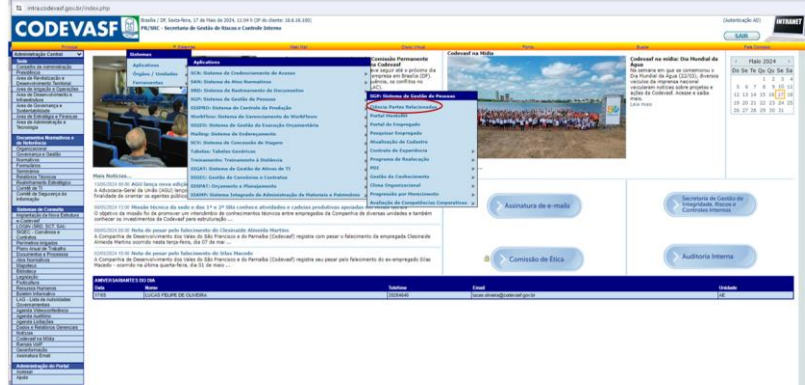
intra.codevasf.gov.br/index.php

CODEVASF

Brasília / DF, Sexta-feira, 17 de Maio de 2024, 12:04 h (IP do cliente: 10.6.16.100)
PR/SRC - Secretaria de Gestão de Riscos e Controle Interno

(Autenticação AD)
INTRANET
SAIR

Principal | Pesquisa | Mala Vai | Diário Virtual | Ponto | Busca | Fale Conosco

Administração Central

Sistemas
Aplicações
Órgãos / Unidades
Formulários

Aplicações
SCA: Sistema de Credenciamento de Acesso
SAN: Sistema de Atos Normativos
SRD: Sistema de Rastreamento de Documentos
SGP: Sistema de Gestão de Pessoas
SGDPRO: Sistema de Controle da Produção
Workflow: Sistema de Gerenciamento de Workflows
SIGEX: Sistema de Gestão da Execução Orçamentária
Mailing: Sistema de Endereçamento
SCV: Sistema de Concessão de Viagens
Tabelas: Tabelas Genéricas
Treinamento: Treinamento à Distância
SIGAT: Sistema de Gestão de Ativos de TI
SIGEC: Gestão de Convênios e Contratos
SISPAT: Orçamento e Planejamento
SISMAP: Sistema Integrado de Administração de Materiais e Patrimônio

SGP: Sistema de Gestão de Pessoas
Ciência Partes Relacionadas
Portal Servidor
Portal do Empregado
Pesquisar Empregado
Atualização de Cadastro
Contrato de Experiência
Programa de Realocação
PDI
Gestão do Conhecimento
Clima Organizacional
Progressão por Merecimento
Avaliação de Competências Corporativas

Comissão Permanente
Codevasf na Mídia

Codevasf na mídia: Dia Mundial da Água

Maio 2024
Do Se Te Qu Qu Se Sa

Mais Notícias...

Assinatura de e-mail
Secretaria de Gestão de Integridade, Riscos e Controles Internos
Comissão de Ética
Auditoria Interna

ANIVERSARIANTES DO DIA
| Data | Nome | Telefone | Email | Unidade |
|---|---|---|---|---|
| 17/05 | LUCAS FELIPE DE OLIVEIRA | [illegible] | lucas.oliveira@codevasf.gov.br | AE |